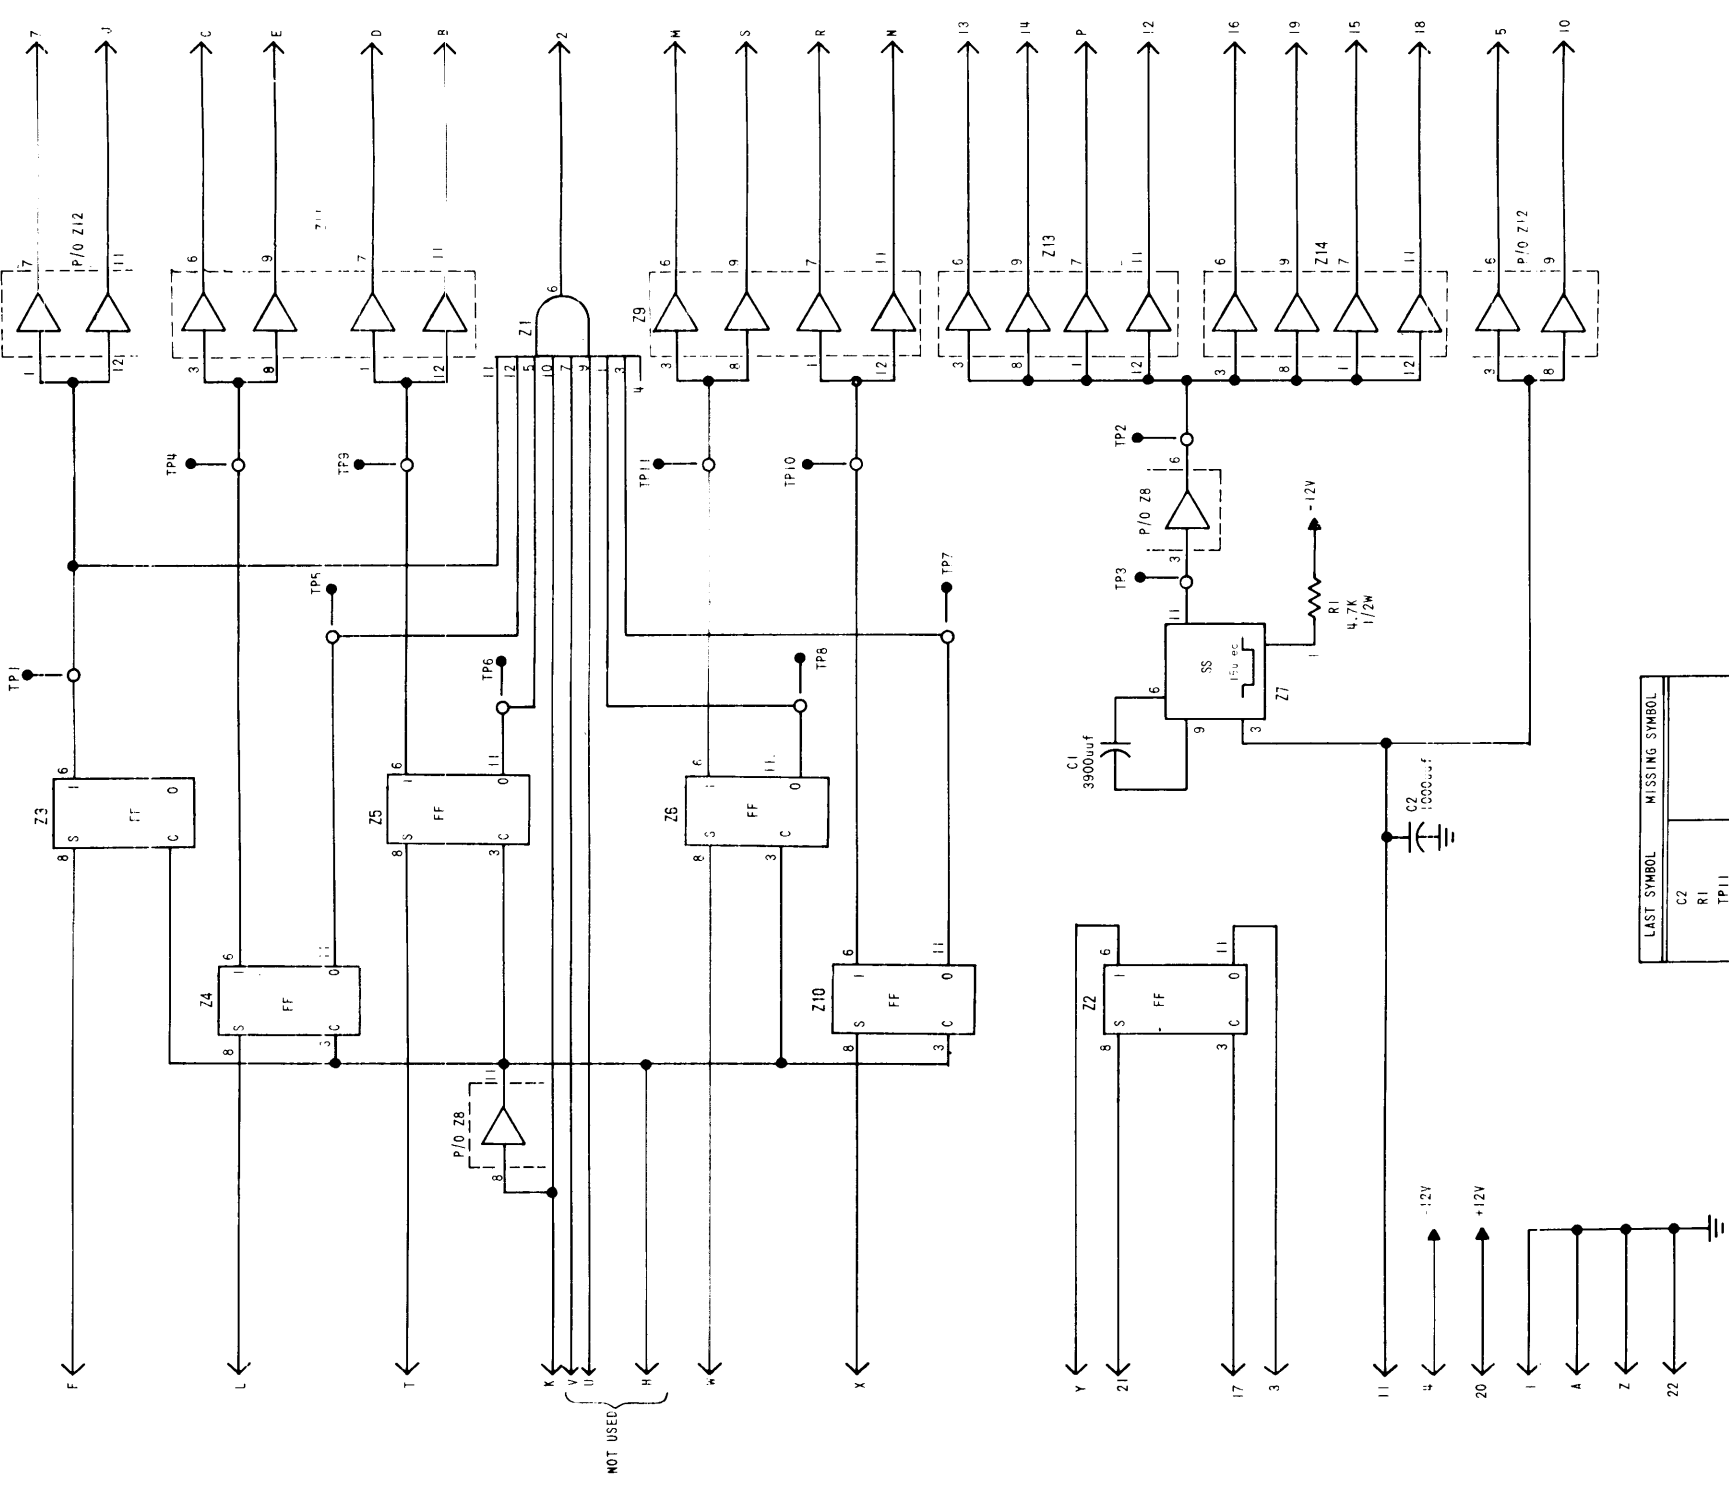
7
J
C
E
D
B
2
M
S
R
N
13
14
P
12
16
19
15
18
5
10

P/O Z12
Z11
Z13
Z14
P/O Z12
Z1
Z9

TP4
TP9
TP11
TP10
TP2
P/O Z8
-12V
TP5
TP7
TP3
R1
4.7K
1/2W
TP1
TP6
TP8
SS
150 sec
Z7
C1
3900uuf
C2
1000uuf

Z3
FF
Z5
FF
Z6
FF
Z4
FF
Z10
FF
Z2
FF
P/O Z8

-12V
+12V

F
L
T
K
V
U
H
NOT USED
W
X
Y
21
17
3
11
4
20
1
A
Z
22

| LAST SYMBOL | MISSING SYMBOL |
|---|---|
| C2 R1 TP11 | |